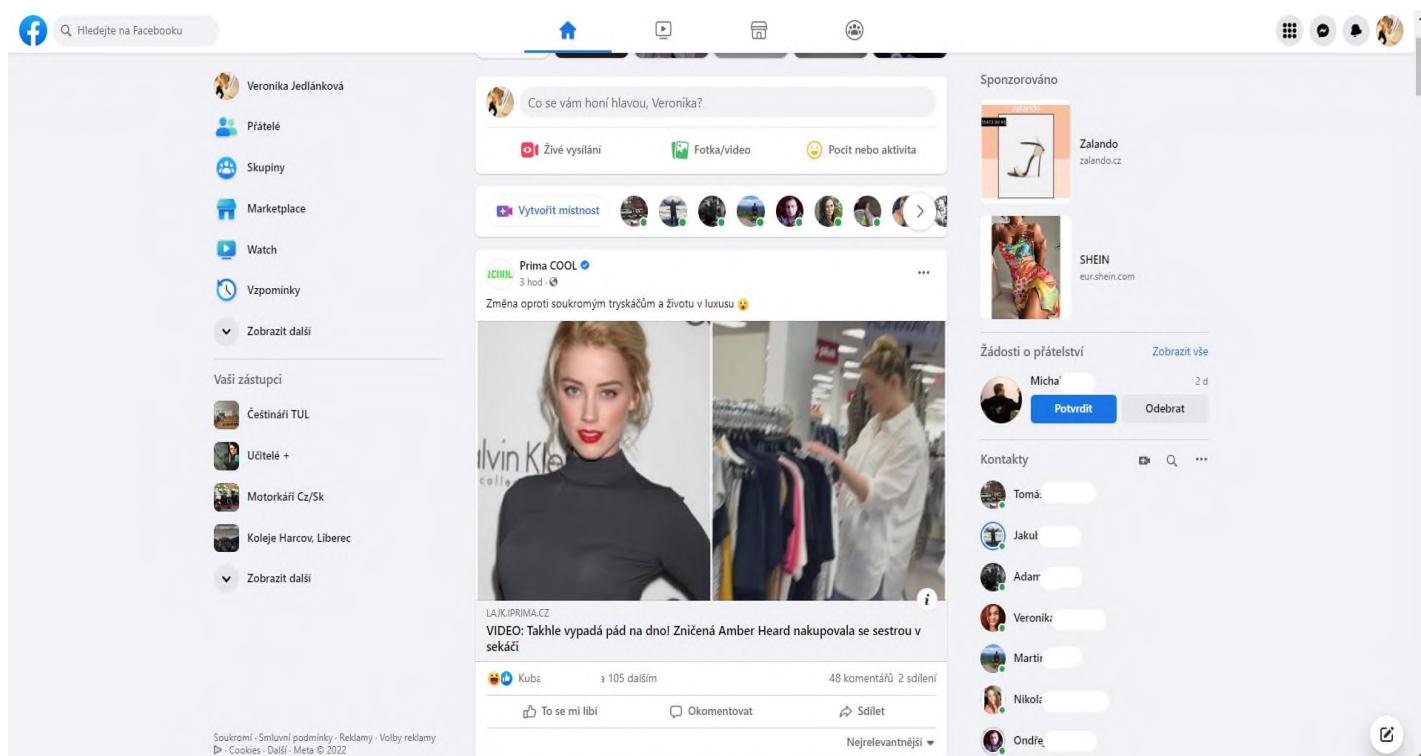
Hledejte na Facebooku

Veronika Jedlánková
Přátelé
Skupiny
Marketplace
Watch
Vzpomínky
Zobrazit další

Vaši zástupci
Čestináři TUL
Učitelé +
Motorkáři Cz/Sk
Koleje Harcov, Liberec
Zobrazit další

Soukromí · Smluvní podmínky · Reklamy · Volby reklamy · Cookies · Další · Meta © 2022

Co se vám honí hlavou, Veronika?
Živé vysílání
Fotka/video
Pocit nebo aktivita

Vytvořit místnost

Prima COOL
3 hod ·
Změna oproti soukromým tryskáčům a životu v luxusu

lvin Kle

LAJK.IPRIMA.CZ
VIDEO: Takhle vypadá pád na dno! Zničená Amber Heard nakupovala se sestrou v sekáči

Kuba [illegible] a 105 dalším
48 komentářů 2 sdílení
To se mi líbí
Okomentovat
Sdílet
Nejrelevantnější

Sponzorováno
Zalando
zalando.cz
SHEIN
eur.shein.com

Žádosti o přátelství
Zobrazit vše
Micha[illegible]
2 d
Potvrdit
Odebrat

Kontakty
Tomá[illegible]
Jakul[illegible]
Adam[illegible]
Veronik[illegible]
Marti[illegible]
Nikol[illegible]
Ondře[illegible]